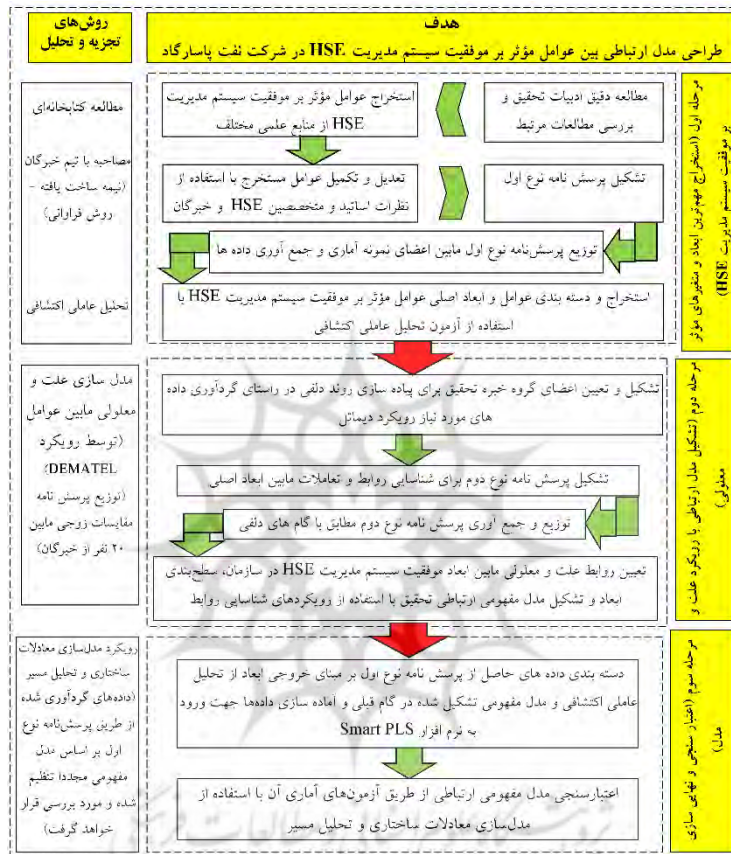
هدف
طراحی مدل ارتباطی بین عوامل مؤثر بر موفقیت سیستم مدیریت HSE در شرکت نفت پاسارگاد

روش‌های تجزیه و تحلیل

مرحله اول (استخراج مهم‌ترین ابعاد و متغیرهای مؤثر بر موفقیت سیستم مدیریت HSE)

مطالعه دقیق ادبیات تحقیق و بررسی مطالعات مرتبط

استخراج عوامل مؤثر بر موفقیت سیستم مدیریت HSE از منابع علمی مختلف

تشکیل پرسش نامه نوع اول

تعدیل و تکمیل عوامل مستخرج با استفاده از نظرات اساتید و متخصصین HSE و خبرگان

توزیع پرسش‌نامه نوع اول مابین اعضای نمونه آماری و جمع آوری داده ها

استخراج و دسته بندی عوامل و ابعاد اصلی عوامل مؤثر بر موفقیت سیستم مدیریت HSE با استفاده از آزمون تحلیل عاملی اکتشافی

مطالعه کتابخانه‌ای
مصاحبه با تیم خبرگان (نیمه ساخت یافته - روش فراوانی)
تحلیل عاملی اکتشافی

مرحله دوم (تشکیل مدل ارتباطی با رویکرد علت و معلولی)

تشکیل و تعیین اعضای گروه خبره تحقیق برای پیاده سازی روند دلفی در راستای گردآوری داده های مورد نیاز رویکرد دیمتل

تشکیل پرسش نامه نوع دوم برای شناسایی روابط و تعاملات مابین ابعاد اصلی

توزیع و جمع آوری پرسش نامه نوع دوم مطابق با گام های دلفی

تعیین روابط علت و معلولی مابین ابعاد موفقیت سیستم مدیریت HSE در سازمان، سطح‌بندی ابعاد و تشکیل مدل مفهومی ارتباطی تحقیق با استفاده از رویکردهای شناسایی روابط

مدل سازی علت و معلولی مابین عوامل (توسط رویکرد DEMATEL) (توزیع پرسش نامه مقایسات زوجی مابین ۲۰ نفر از خبرگان)

مرحله سوم (اعتبار سنجی و نهایی سازی مدل)

دسته بندی داده های حاصل از پرسش نامه نوع اول بر مبنای خروجی ابعاد از تحلیل عاملی اکتشافی و مدل مفهومی تشکیل شده در گام قبلی و اماده سازی داده‌ها جهت ورود به نرم افزار Smart PLS

اعتبارسنجی مدل مفهومی ارتباطی از طریق آزمون‌های آماری آن با استفاده از مدل‌سازی معادلات ساختاری و تحلیل مسیر

رویکرد مدل‌سازی معادلات ساختاری و تحلیل مسیر (داده‌های گردآوری شده از طریق پرسش‌نامه نوع اول بر اساس مدل مفهومی مجددا تنظیم شده و مورد بررسی قرار خواهد گرفت)